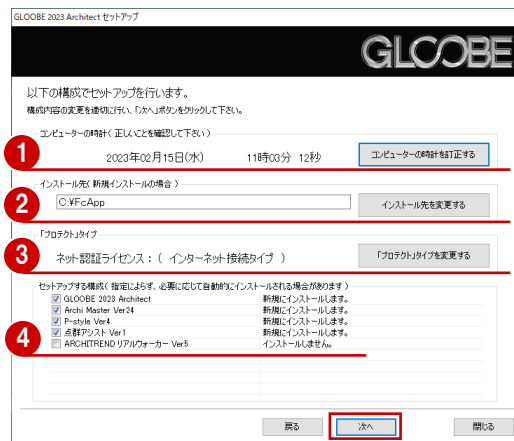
GLOOBE 2023 Architect セットアップ

GLOOBE

以下の構成でセットアップを行います。
構成内容の変更を適切に行い、「次へ」ボタンをクリックして下さい。

コンピューターの時計（正しいことを確認して下さい）

1

2023年02月15日(水)　11時03分 12秒

コンピューターの時計を訂正する

インストール先（新規インストールの場合）

2

C:¥FcApp

インストール先を変更する

「プロテクト」タイプ

3

ネット認証ライセンス：（ インターネット接続タイプ ）

「プロテクト」タイプを変更する

セットアップする構成（指定によらず、必要に応じて自動的にインストールされる場合があります）

4

| | |
|---|---|
| ☑ GLOOBE 2023 Architect | 新規にインストールします。 |
| ☑ Archi Master Ver24 | 新規にインストールします。 |
| ☑ P-style Ver4 | 新規にインストールします。 |
| ☑ 点群アシスト Ver1 | 新規にインストールします。 |
| ☐ ARCHITREND リアルウォーカー Ver5 | インストールしません。 |

戻る　次へ　閉じる